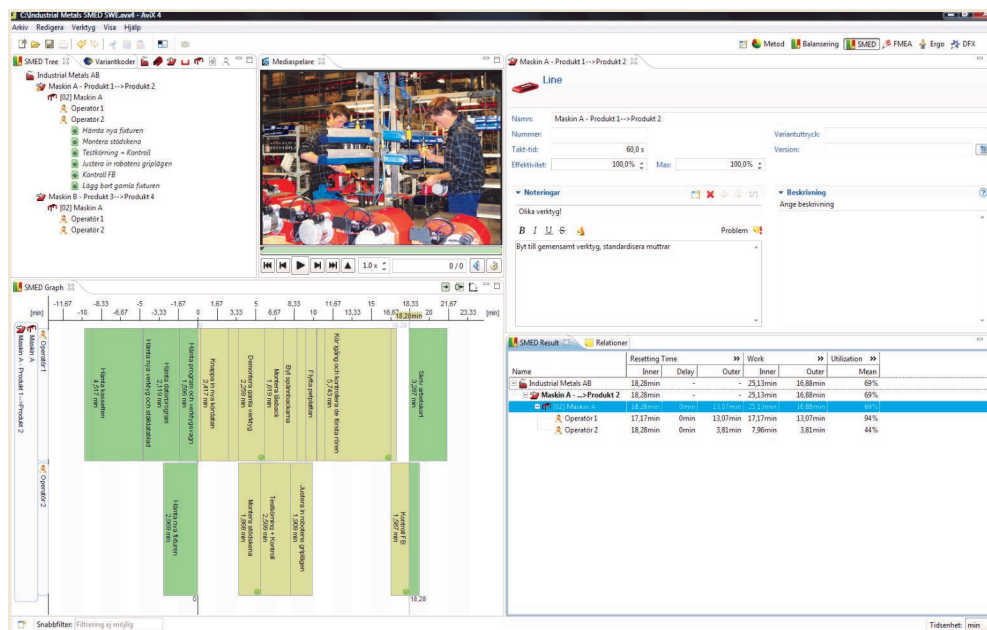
C:\Industrial Metals SMED SWE.avx4 - AviX 4
Arkiv Redigera Verktyg Visa Hjälp
Metod Balansering SMED FMEA Ergo DFX

SMED Tree Variantkoder
Industrial Metals AB
Maskin A - Produkt 1-->Produkt 2
[02] Maskin A
Operatör 1
Operatör 2
Hämta nya fixturen
Montera stödskena
Testkörning + Kontroll
Justera in robotens gripfingrar
Kontroll FB
Lägg bort gamla fixturen
Maskin B - Produkt 3-->Produkt 4
[02] Maskin A
Operatör 1
Operatör 2

Mediaspelare
1.0 x 0 / 0

Maskin A - Produkt 1-->Produkt 2
Line
Namn: Maskin A - Produkt 1-->Produkt 2
Nummer:
Takt-tid: 60,0 s
Effektivitet: 100,0% Max: 100,0%
Variantuttryck:
Version:
Noteringar
Olika verktyg!
B I U S
Problem
Byt till gemensamt verktyg, standardisera muttrar
Beskrivning
Ange beskrivning

SMED Graph
[min] -11,67 -10 -8,33 -6,67 -5 -3,33 -1,67 0 1,67 3,33 5 6,67 8,33 10 11,67 13,33 15 16,67 18,28min 20 21,67 23,33 [min]
Maskin A - Produkt 1-->Produkt 2
Operatör 1
Operatör 2
Hämta kassetten 4,017 min
Hämta nya verktyg och ställdatablad
Hämta program och verktygsring 2,119 min
Hämta truck 1,008 min
Knappa in nya kordaten 2,417 min
Demontera gamla verktyg 2,250 min
Montera stödsbank 1,819 min
Byt spänntackorna
Flytta verktygen
Kör igång och kontrollera de första rören 5,743 min
Skriv arbetskort 3,267 min
Hämta nya fixturen 2,063 min
Montera stödskena 1,908 min
Testkörning + Kontroll 2,559 min
Justera in robotens gripfingrar 1,508 min
Kontroll FB 1,567 min
0
18,28

SMED Result Relationer
| Name | Resetting Time Inner | Delay | Outer | Work Inner | Outer | Utilization Mean |
|---|---|---|---|---|---|---|
| Industrial Metals AB | 18,28min | - | - | 25,13min | 16,88min | 69% |
| Maskin A - ...>Produkt 2 | 18,28min | - | - | 25,13min | 16,88min | 69% |
| [02] Maskin A | 18,28min | 0min | 13,07min | 25,13min | 16,88min | 69% |
| Operatör 1 | 17,17min | 0min | 13,07min | 17,17min | 13,07min | 94% |
| Operatör 2 | 18,28min | 0min | 3,81min | 7,96min | 3,81min | 44% |

Snabbfilter: Filtrering ej möjlig
Tidsenhet: min